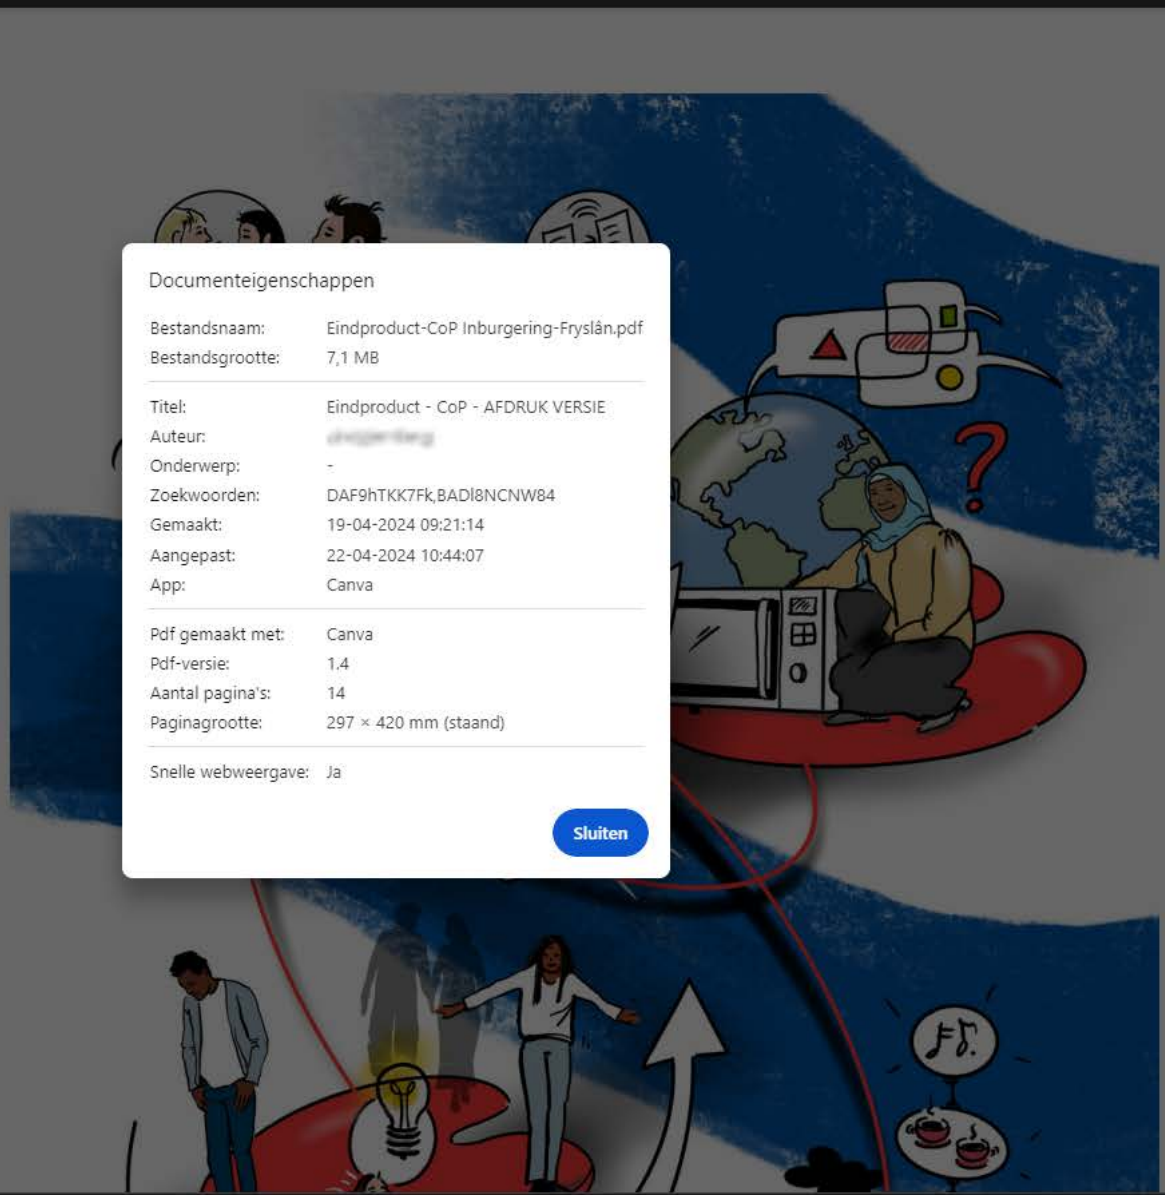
Documenteigenschappen

Bestandsnaam: Eindproduct-CoP Inburgering-Fryslân.pdf
Bestandsgrootte: 7,1 MB

Titel: Eindproduct - CoP - AFDRUK VERSIE
Auteur: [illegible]
Onderwerp: -
Zoekwoorden: DAF9hTKK7Fk,BADl8NCNW84
Gemaakt: 19-04-2024 09:21:14
Aangepast: 22-04-2024 10:44:07
App: Canva

Pdf gemaakt met: Canva
Pdf-versie: 1.4
Aantal pagina's: 14
Paginagrootte: 297 × 420 mm (staand)

Snelle webweergave: Ja

Sluiten